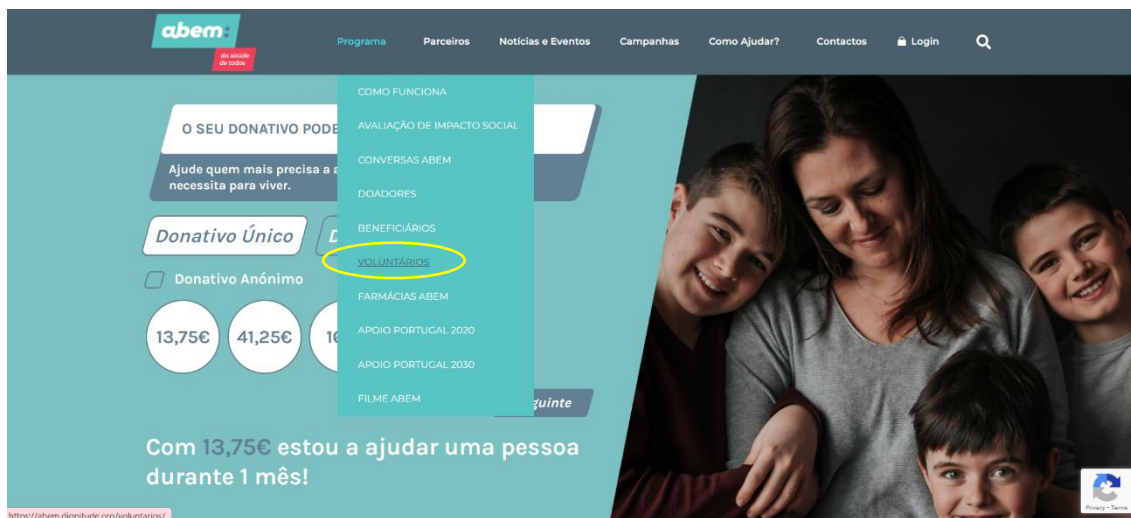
abem:
dá saúde de todos

Programa
Parceiros
Notícias e Eventos
Campanhas
Como Ajudar?
Contactos
Login

COMO FUNCIONA
AVALIAÇÃO DE IMPACTO SOCIAL
CONVERSAS ABEM
DOADORES
BENEFICIÁRIOS
VOLUNTÁRIOS
FARMÁCIAS ABEM
APOIO PORTUGAL 2020
APOIO PORTUGAL 2030
FILME ABEM

O SEU DONATIVO PODE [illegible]

Ajude quem mais precisa a a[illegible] necessita para viver.

Donativo Único
D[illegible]

Donativo Anónimo

13,75€
41,25€
1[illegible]

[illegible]guinte

Com 13,75€ estou a ajudar uma pessoa durante 1 mês!

https://abem.dignitude.org/voluntarios/

Privacy - Terms